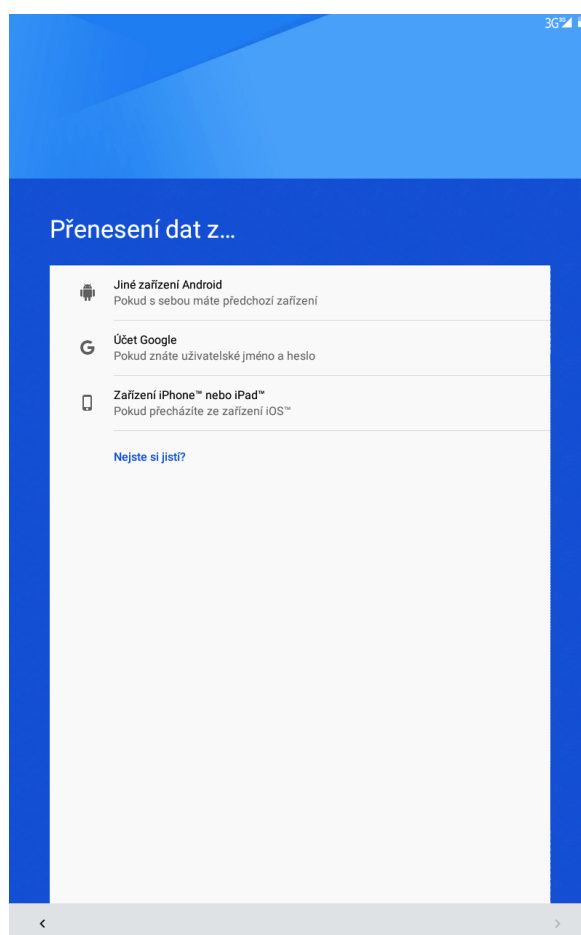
3G

Přenesení dat z...

Jiné zařízení Android
Pokud s sebou máte předchozí zařízení

G Účet Google
Pokud znáte uživatelské jméno a heslo

Zařízení iPhone™ nebo iPad™
Pokud přecházíte ze zařízení iOS™

Nejste si jistí?

<

>